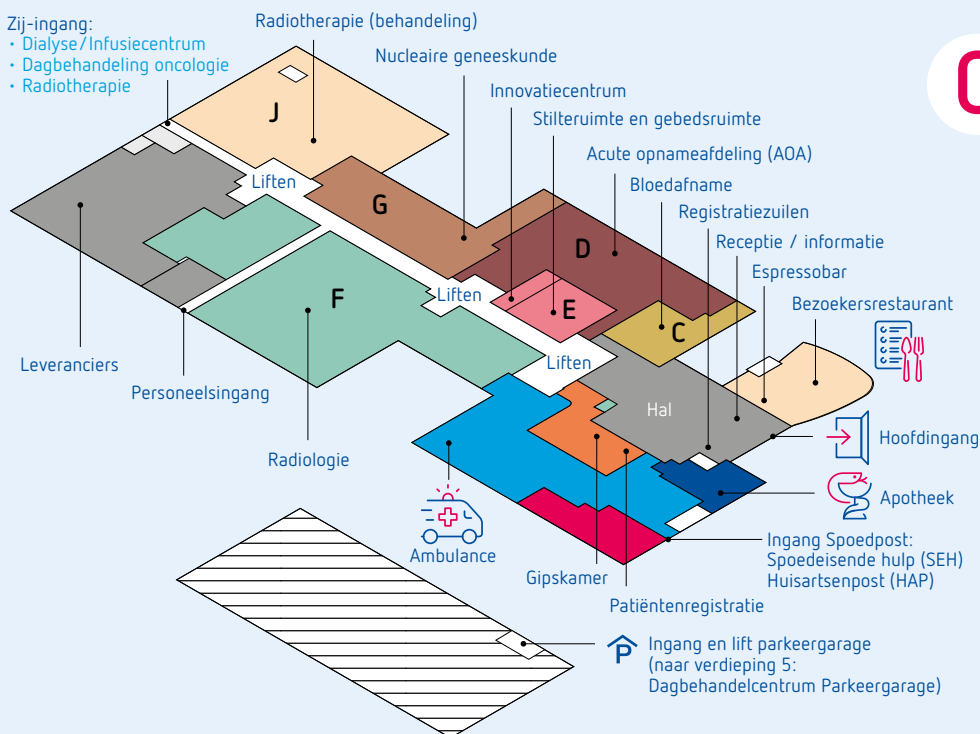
Zij-ingang:
• Dialyse/Infusiecentrum
• Dagbehandeling oncologie
• Radiotherapie

Radiotherapie (behandeling)

Nucleaire geneeskunde

Innovatiecentrum

Stilteruimte en gebedsruimte

Acute opnameafdeling (AOA)

Bloedafname

Registratiezuilen

Receptie / informatie

Espressobar

Bezoekersrestaurant

J

G

D

E

C

F

Liften

Liften

Liften

Hal

Leveranciers

Personeelsingang

Radiologie

Ambulance

Gipskamer

Patiëntenregistratie

Hoofdingang

Apotheek

Ingang Spoedpost:
Spoedeisende hulp (SEH)
Huisartsenpost (HAP)

P

Ingang en lift parkeergarage (naar verdieping 5: Dagbehandelcentrum Parkeergarage)